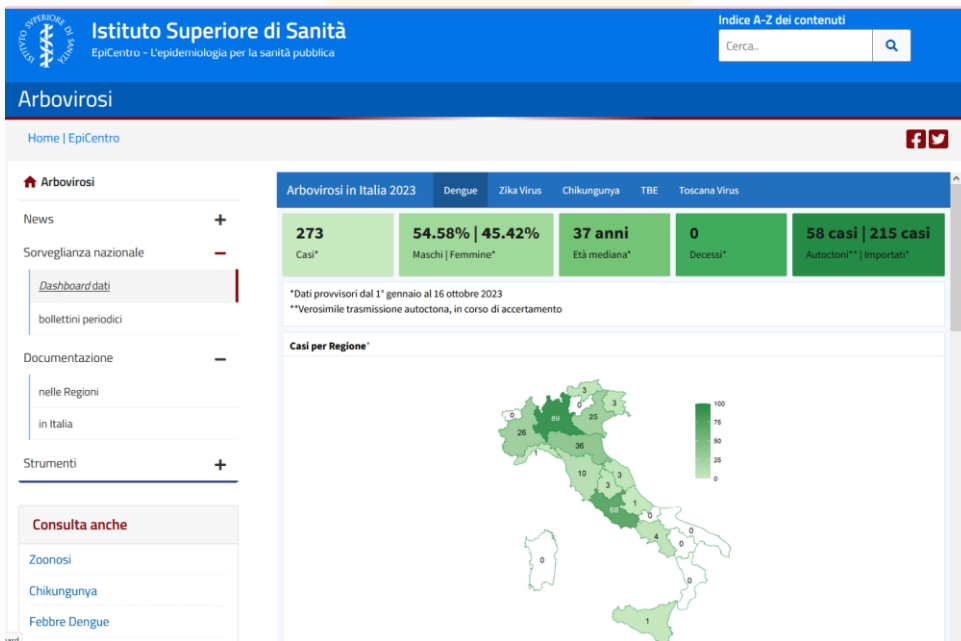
ISTITUTO SUPERIORE DI SANITÀ

Istituto Superiore di Sanità
EpiCentro - L'epidemiologia per la sanità pubblica

Indice A-Z dei contenuti
Cerca..

Arbovirosi

Home | EpiCentro

Arbovirosi
News +
Sorveglianza nazionale −
Dashboard dati
bollettini periodici
Documentazione −
nelle Regioni
in Italia
Strumenti +

Consulta anche
Zoonosi
Chikungunya
Febbre Dengue

Arbovirosi in Italia 2023 | Dengue | Zika Virus | Chikungunya | TBE | Toscana Virus

273
Casi*

54.58% | 45.42%
Maschi | Femmine*

37 anni
Età mediana*

0
Decessi*

58 casi | 215 casi
Autoctoni** | Importati*

*Dati provvisori dal 1° gennaio al 16 ottobre 2023
**Verosimile trasmissione autoctona, in corso di accertamento

Casi per Regione*

3
0
89
25
3
0
26
36
1
10
3
3
1
68
0
4
0
0
0
0
0
1

100
75
50
25
0